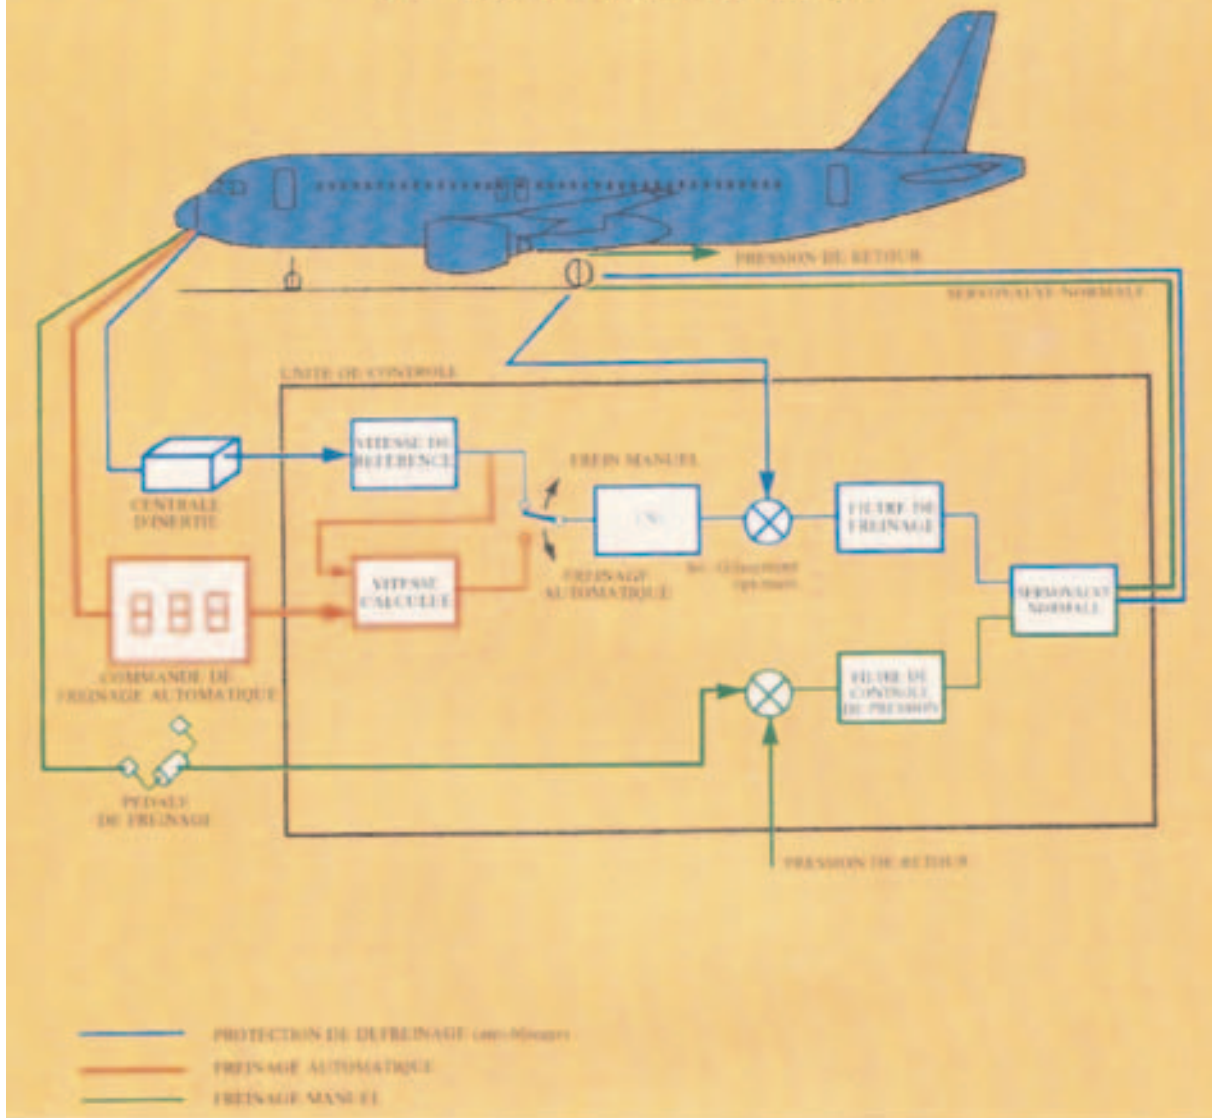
PRESSION DE RETOUR

SERVOVALVE NORMALE

UNITE DE CONTROLE

VITESSE DE REFERENCE

FREIN MANUEL

CENTRALE D'INERTIE

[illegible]

FILTRE DE FREINAGE

VITESSE CALCULEE

FREINAGE AUTOMATIQUE

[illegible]

SERVOVALVE NORMALE

888

COMMANDE DE FREINAGE AUTOMATIQUE

FILTRE DE CONTROLE DE PRESSION

PEDALE DE FREINAGE

PRESSION DE RETOUR

PROTECTION DE DEFREINAGE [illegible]

FREINAGE AUTOMATIQUE

FREINAGE MANUEL